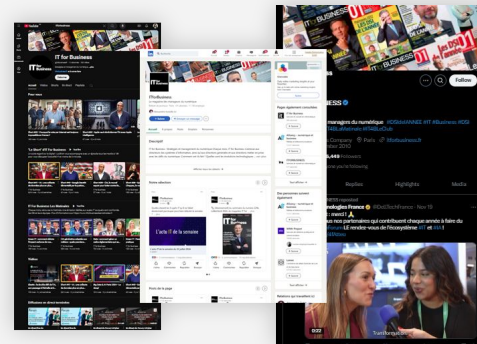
YouTube

IT for Business

IT for Business

ITforBusiness

Le magazine des managers du numérique

Follow

managers du numérique #CIOs #ANNEE #IT #Business #DG #ITAI #LeReinvente #ITAILeClub

Company · Paris · itforbusiness.fr

Replies

Highlights

Media

reposted

Technologies France · Nov 13

merci

nos partenaires qui contribuent chaque année à faire du rendez-vous de l'écosystème #IT et #AI

L'actu IT de la semaine

0:22

Transformation